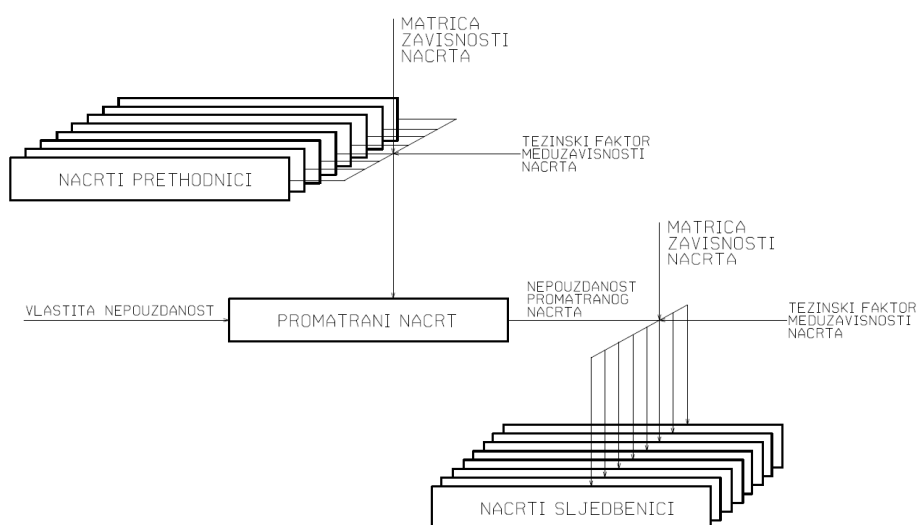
MATRICA
ZAVISNOSTI
NACRTA

TEZINSKI FAKTOR
MEDUZAVISNOSTI
NACRTA

NACRTI PRETHODNICI

MATRICA
ZAVISNOSTI
NACRTA

NEPOUZDANOST
PROMATRANOG
NACRTA

VLASTITA NEPOUZDANOST

PROMATRANI NACRT

TEZINSKI FAKTOR
MEDUZAVISNOSTI
NACRTA

NACRTI SLJEDBENICI